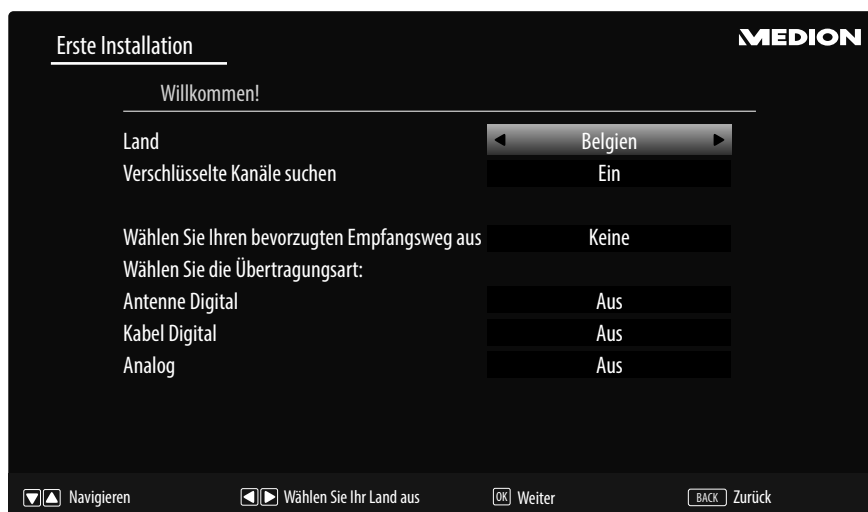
Erste Installation

MEDION

Willkommen!

| | |
|---|---|
| Land | Belgien |
| Verschlüsselte Kanäle suchen | Ein |
| Wählen Sie Ihren bevorzugten Empfangsweg aus | Keine |
| Wählen Sie die Übertragungsart: | |
| Antenne Digital | Aus |
| Kabel Digital | Aus |
| Analog | Aus |

Navigieren Wählen Sie Ihr Land aus OK Weiter BACK Zurück